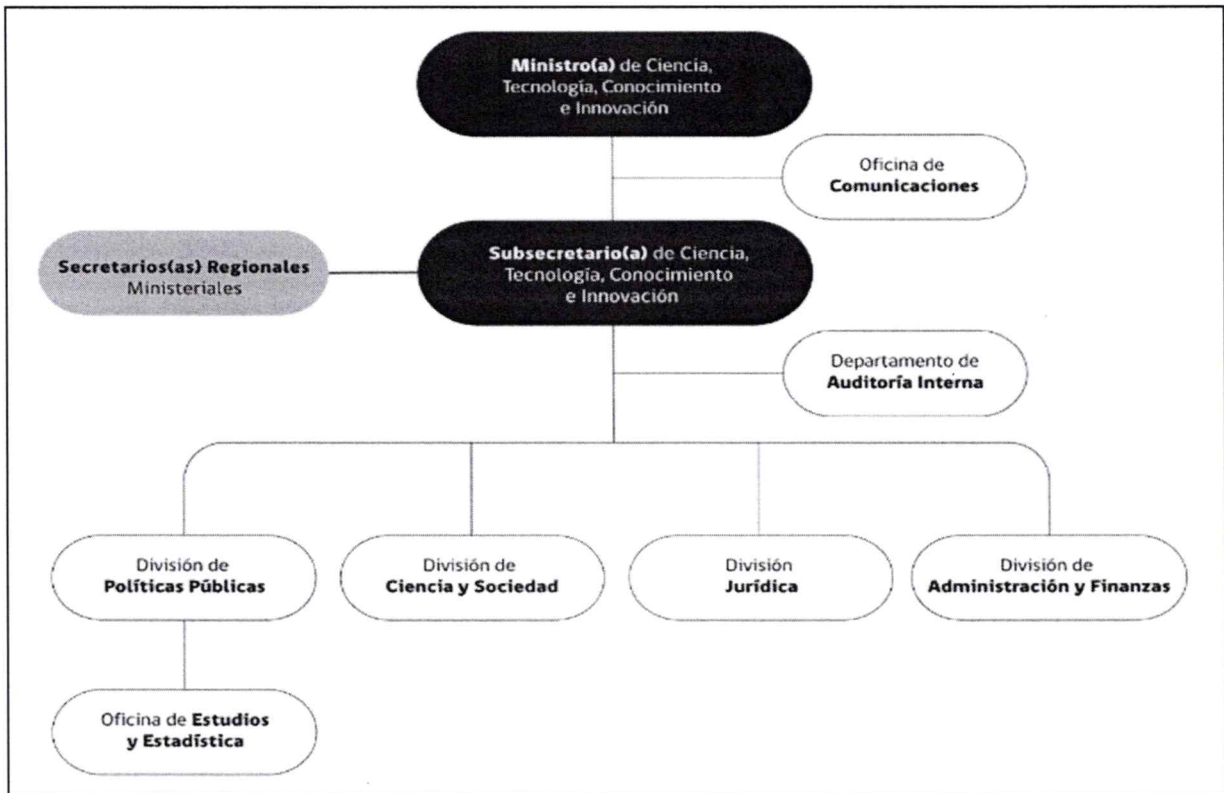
Ministro(a) de Ciencia, Tecnología, Conocimiento e Innovación

Oficina de Comunicaciones

Secretarios(as) Regionales Ministeriales

Subsecretario(a) de Ciencia, Tecnología, Conocimiento e Innovación

Departamento de Auditoría Interna

División de Políticas Públicas

División de Ciencia y Sociedad

División Jurídica

División de Administración y Finanzas

Oficina de Estudios y Estadística